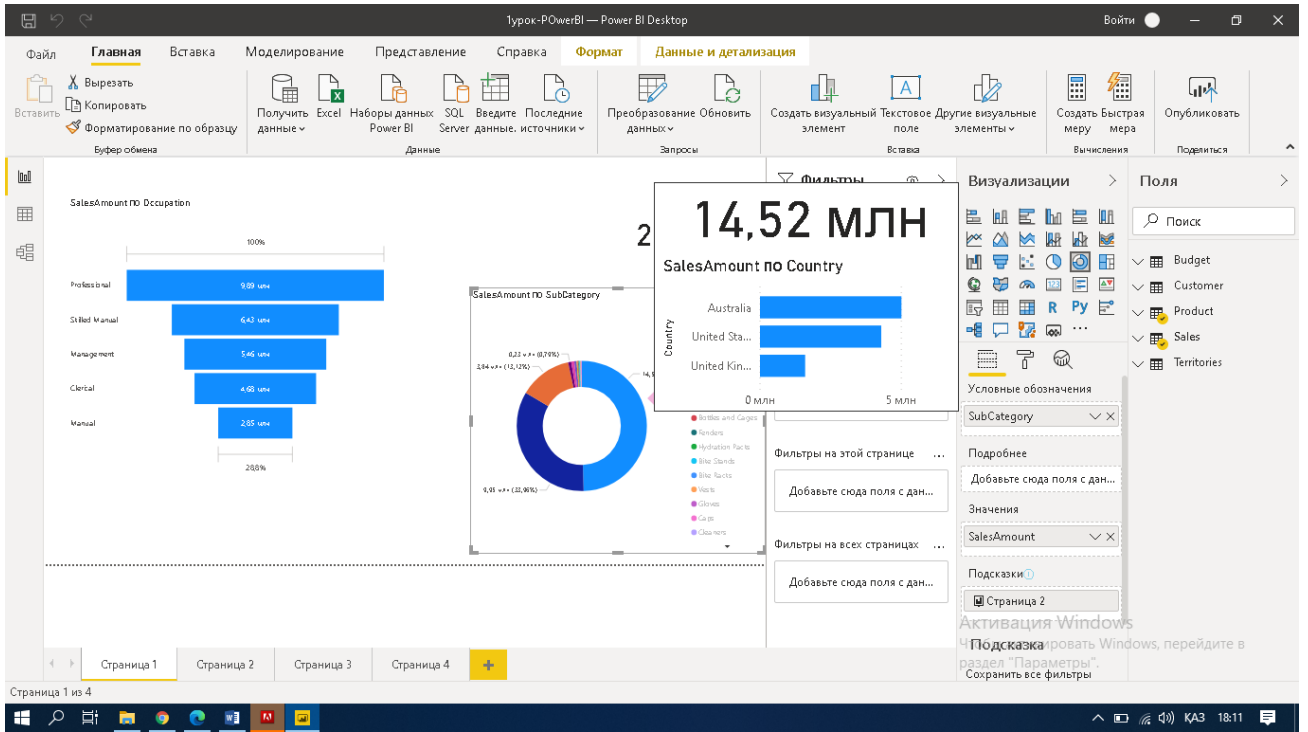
1урок-POwerBI — Power BI Desktop

Войти

Файл Главная Вставка Моделирование Представление Справка Формат Данные и детализация

Вставить
Вырезать
Копировать
Форматирование по образцу
Буфер обмена

Получить данные
Excel
Наборы данных Power BI
SQL Server
Введите данные.
Последние источники
Данные

Преобразование данных
Обновить
Запросы

Создать визуальный элемент
Текстовое поле
Другие визуальные элементы
Вставка

Создать меру
Быстрая мера
Вычисления

Опубликовать
Поделиться

SalesAmount по Occupation

100%

Professional 9,89 млн
Skilled Manual 6,43 млн
Management 5,46 млн
Clerical 4,68 млн
Manual 2,85 млн

28,8%

2

SalesAmount по SubCategory

0,23 млн (0,76%)
2,84 млн (12,12%)
14,9
5,95 млн (23,96%)

Bottles and Cages
Fenders
Hydration Packs
Bike Stands
Bike Racks
Vests
Gloves
Caps
Cleaners

14,52 млн

SalesAmount по Country

Country
Australia
United Sta...
United Kin...
0 млн
5 млн

Фильтры

Фильтры на этой странице ...
Добавьте сюда поля с дан...
Фильтры на всех страницах ...
Добавьте сюда поля с дан...

Визуализации

Условные обозначения
SubCategory
Подробнее
Добавьте сюда поля с дан...
Значения
SalesAmount
Подсказки
Страница 2
Подсказка
Сохранить все фильтры

Поля
Поиск
Budget
Customer
Product
Sales
Territories

Активация Windows
Чтобы активировать Windows, перейдите в раздел "Параметры".

Страница 1 Страница 2 Страница 3 Страница 4 +

Страница 1 из 4

КАЗ 18:11